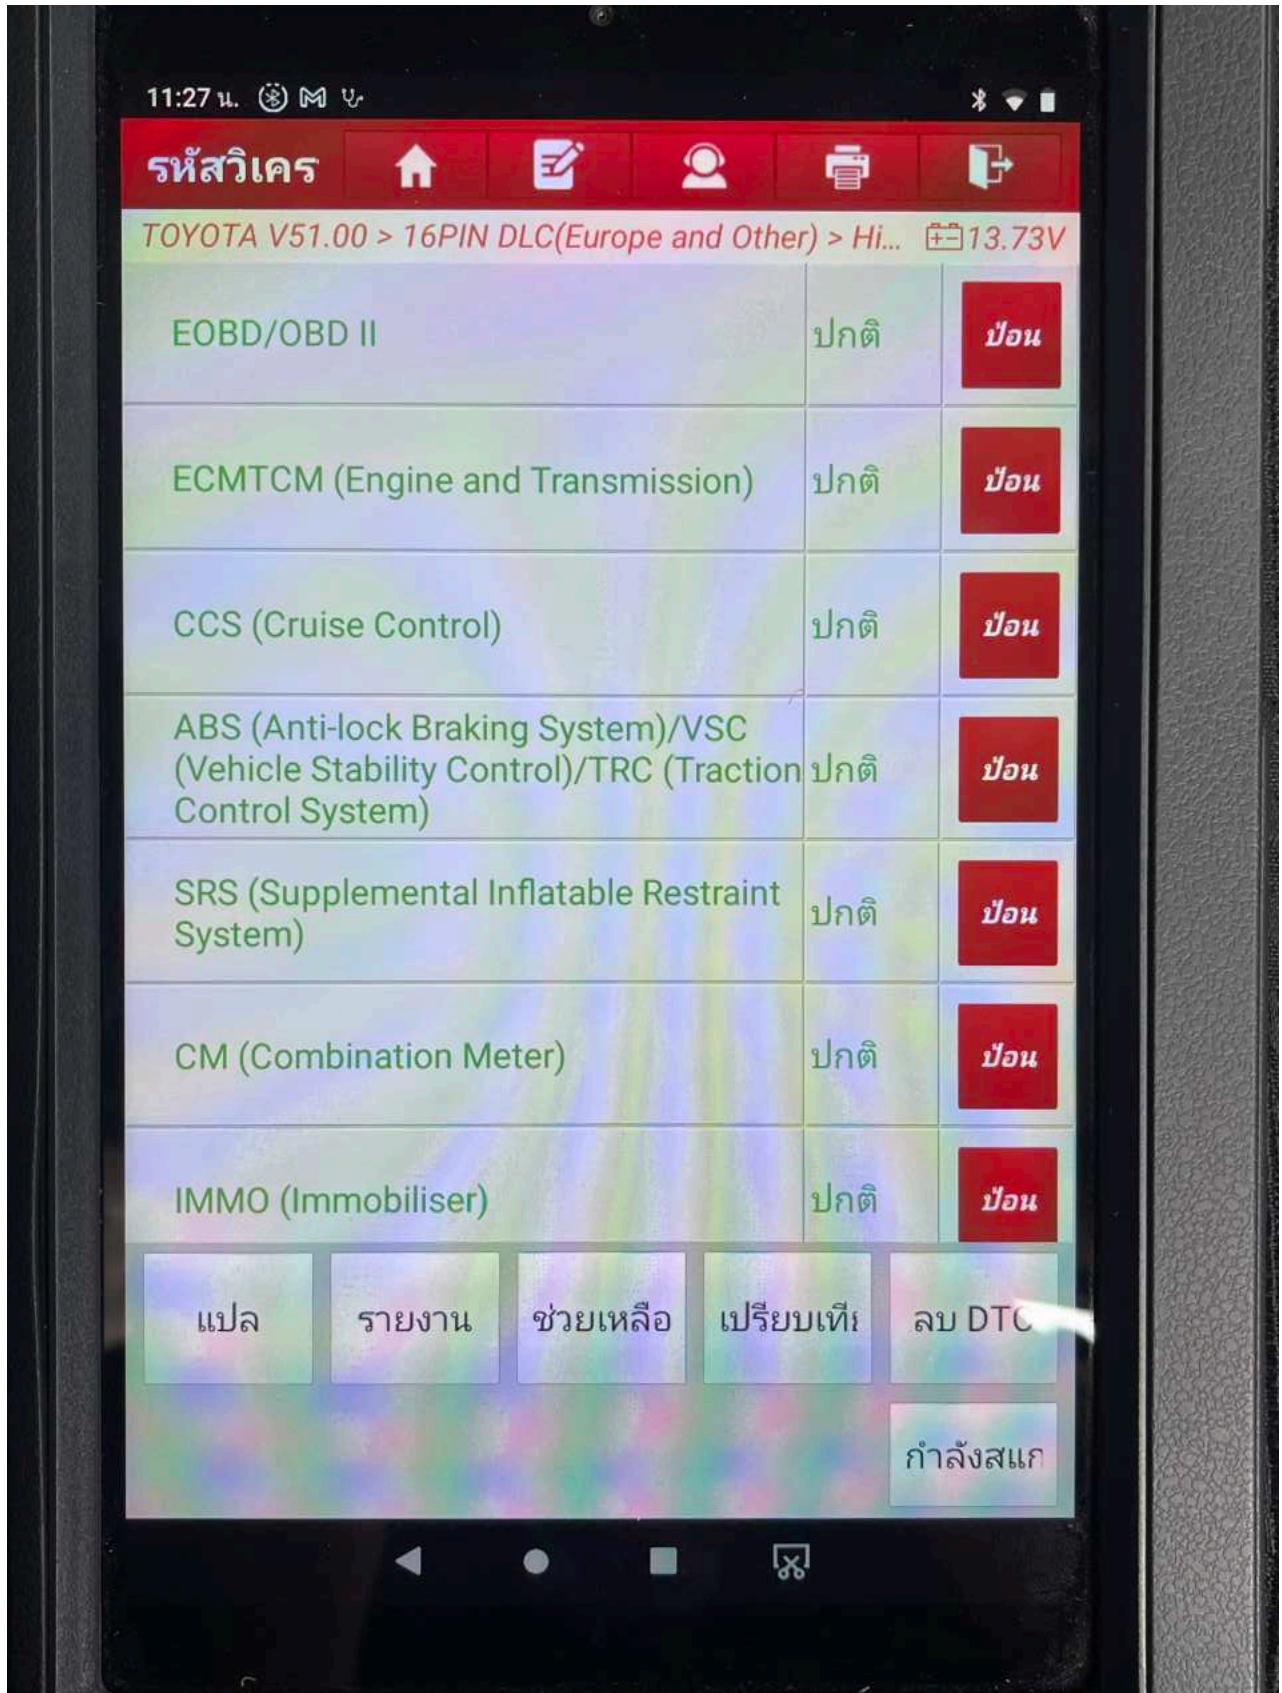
11:27 น.

รหัสวิเคร

TOYOTA V51.00 > 16PIN DLC(Europe and Other) > Hi... 13.73V

| | | |
|---|---|---|
| EOBD/OBD II | ปกติ | ป้อน |
| ECMTCM (Engine and Transmission) | ปกติ | ป้อน |
| CCS (Cruise Control) | ปกติ | ป้อน |
| ABS (Anti-lock Braking System)/VSC (Vehicle Stability Control)/TRC (Traction Control System) | ปกติ | ป้อน |
| SRS (Supplemental Inflatable Restraint System) | ปกติ | ป้อน |
| CM (Combination Meter) | ปกติ | ป้อน |
| IMMO (Immobiliser) | ปกติ | ป้อน |

แปล
รายงาน
ช่วยเหลือ
เปรียบเที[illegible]
ลบ DT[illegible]
กำลังสแก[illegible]